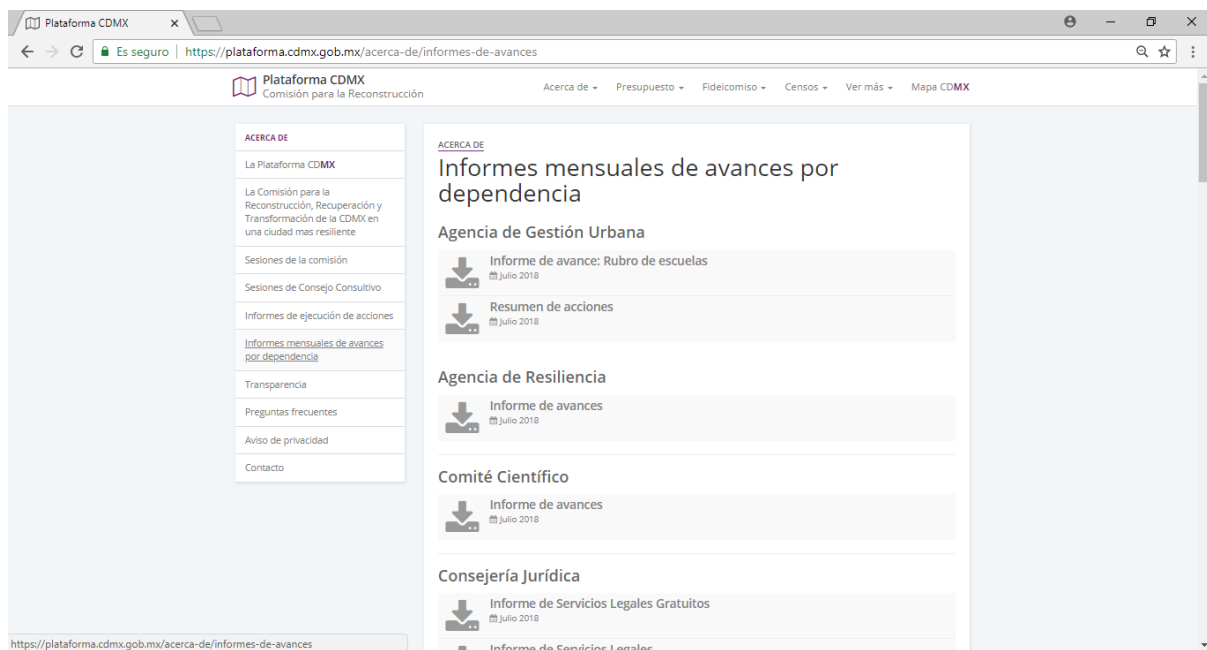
Plataforma CDMX

Es seguro | https://plataforma.cdmx.gob.mx/acerca-de/informes-de-avances

Plataforma CDMX
Comisión para la Reconstrucción

Acerca de ▾ Presupuesto ▾ Fideicomiso ▾ Censos ▾ Ver más ▾ Mapa CDMX

ACERCA DE
La Plataforma CDMX
La Comisión para la Reconstrucción, Recuperación y Transformación de la CDMX en una ciudad mas resiliente
Sesiones de la comisión
Sesiones de Consejo Consultivo
Informes de ejecución de acciones
Informes mensuales de avances por dependencia
Transparencia
Preguntas frecuentes
Aviso de privacidad
Contacto

ACERCA DE
Informes mensuales de avances por dependencia

Agencia de Gestión Urbana

Informe de avance: Rubro de escuelas
Julio 2018

Resumen de acciones
Julio 2018

Agencia de Resiliencia

Informe de avances
Julio 2018

Comité Científico

Informe de avances
Julio 2018

Consejería Jurídica

Informe de Servicios Legales Gratuitos
Julio 2018

Informe de Servicios Legales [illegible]

https://plataforma.cdmx.gob.mx/acerca-de/informes-de-avances